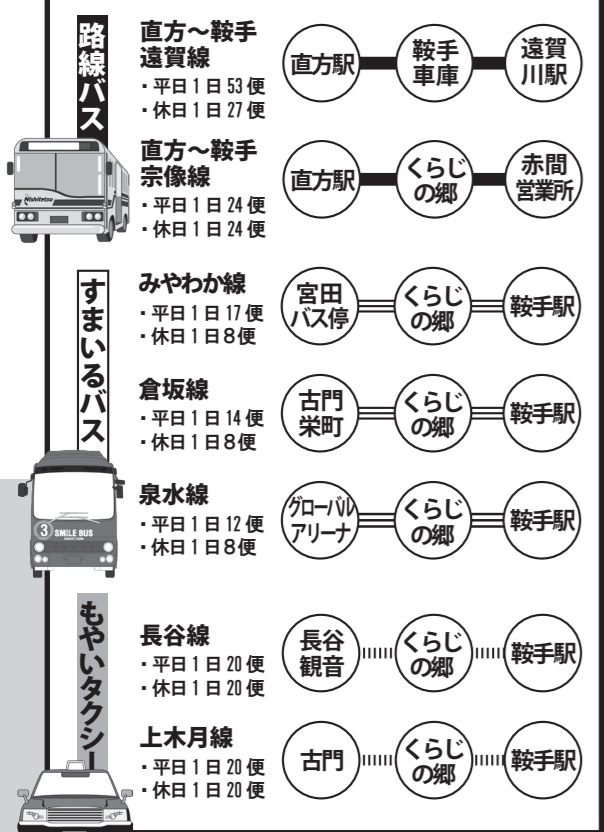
路線バス

直方～鞍手遠賀線
・平日1日53便
・休日1日27便

直方駅　鞍手車庫　遠賀川駅

直方～鞍手宗像線
・平日1日24便
・休日1日24便

直方駅　くらじの郷　赤間営業所

Nishitetsu

すまいるバス

みやわか線
・平日1日17便
・休日1日8便

宮田バス停　くらじの郷　鞍手駅

倉坂線
・平日1日14便
・休日1日8便

古門栄町　くらじの郷　鞍手駅

泉水線
・平日1日12便
・休日1日8便

グローバルアリーナ　くらじの郷　鞍手駅

3 SMILE BUS

もやいタクシー

長谷線
・平日1日20便
・休日1日20便

長谷観音　くらじの郷　鞍手駅

上木月線
・平日1日20便
・休日1日20便

古門　くらじの郷　鞍手駅